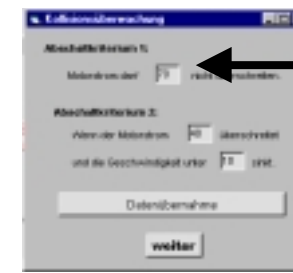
Kollisionsüberwachung

Abschaltkriterium 1:

Motorstrom darf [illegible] nicht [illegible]schreiten.

Abschaltkriterium 2:

Wenn der Motorstrom 40 überschreitet

und die Geschwindigkeit unter 10 sinkt.

Datenübernahme

weiter